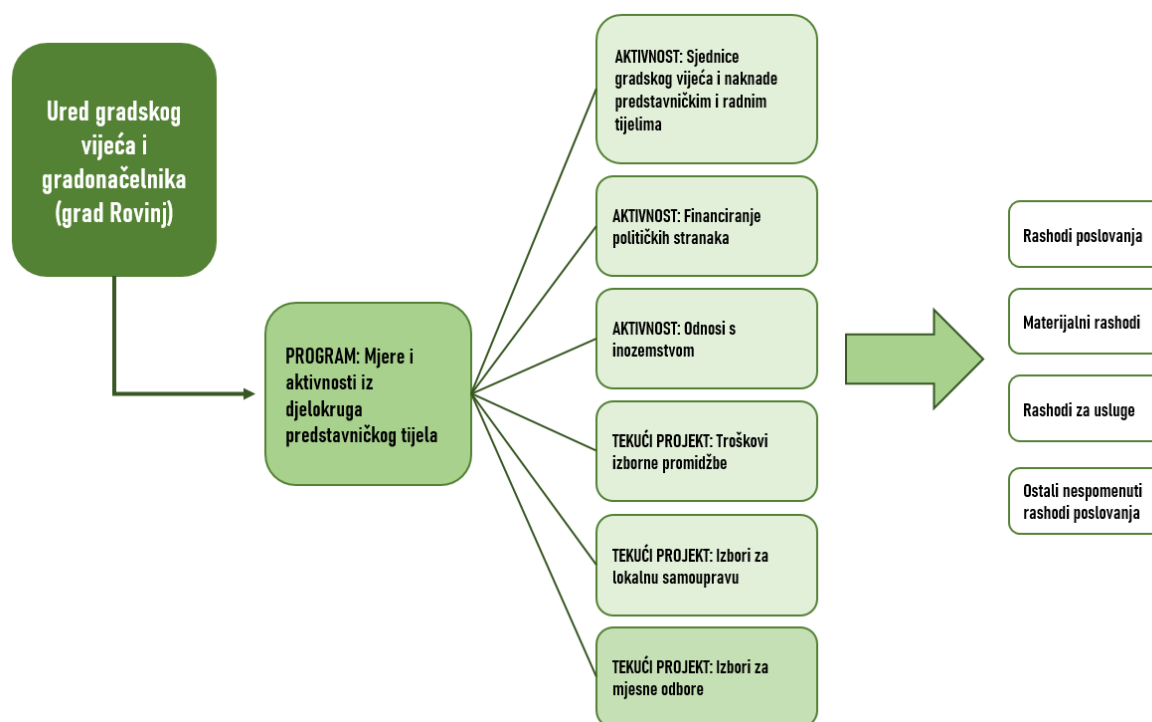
Ured gradskog vijeća i gradonačelnika (grad Rovinj)

PROGRAM: Mjere i aktivnosti iz djelokruga predstavničkog tijela

AKTIVNOST: Sjednice gradskog vijeća i naknade predstavničkim i radnim tijelima

AKTIVNOST: Financiranje političkih stranaka

AKTIVNOST: Odnosi s inozemstvom

TEKUĆI PROJEKT: Troškovi izborne promidžbe

TEKUĆI PROJEKT: Izbori za lokalnu samoupravu

TEKUĆI PROJEKT: Izbori za mjesne odbore

Rashodi poslovanja

Materijalni rashodi

Rashodi za usluge

Ostali nespomenuti rashodi poslovanja